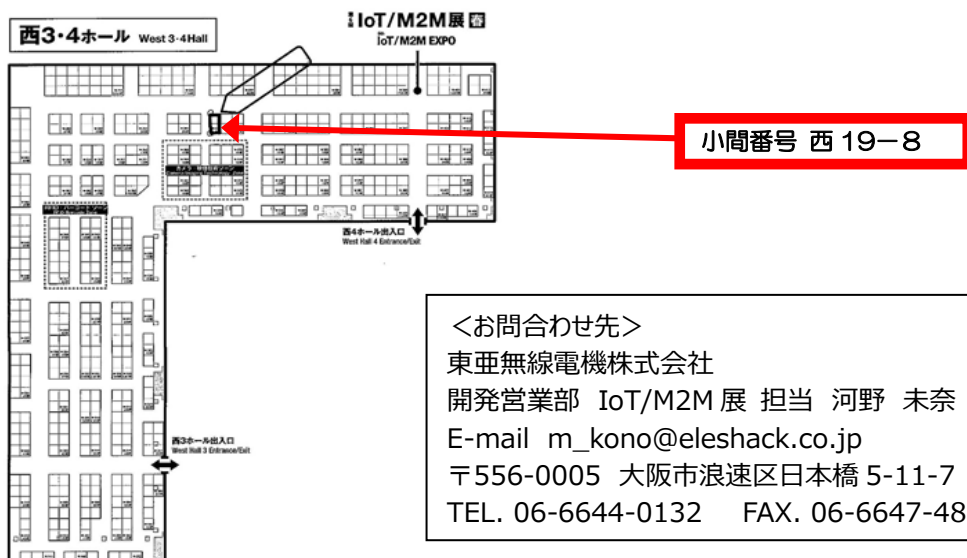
西3・4ホール West 3・4Hall

IoT/M2M展 春
IoT/M2M EXPO

小間番号 西19－8

西4ホール出入口
West Hall 4 Entrance/Exit

西3ホール出入口
West Hall 3 Entrance/Exit

＜お問合わせ先＞
東亜無線電機株式会社
開発営業部 IoT/M2M展 担当 河野 未奈
E-mail m_kono@eleshack.co.jp
〒556-0005 大阪市浪速区日本橋 5-11-7
TEL. 06-6644-0132 FAX. 06-6647-48